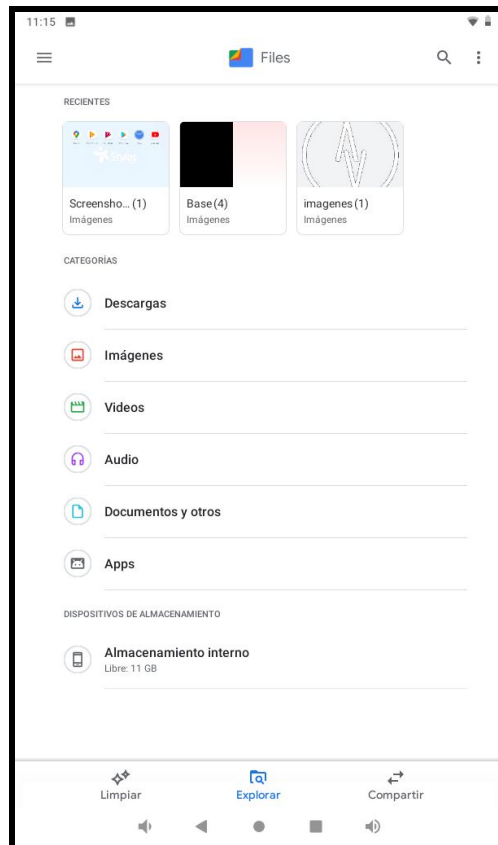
11:15

Files

RECIENTES

Screensho... (1)
Imágenes

Base (4)
Imágenes

imagenes (1)
Imágenes

CATEGORÍAS

Descargas

Imágenes

Videos

Audio

Documentos y otros

Apps

DISPOSITIVOS DE ALMACENAMIENTO

Almacenamiento interno
Libre: 11 GB

Limpiar

Explorar

Compartir